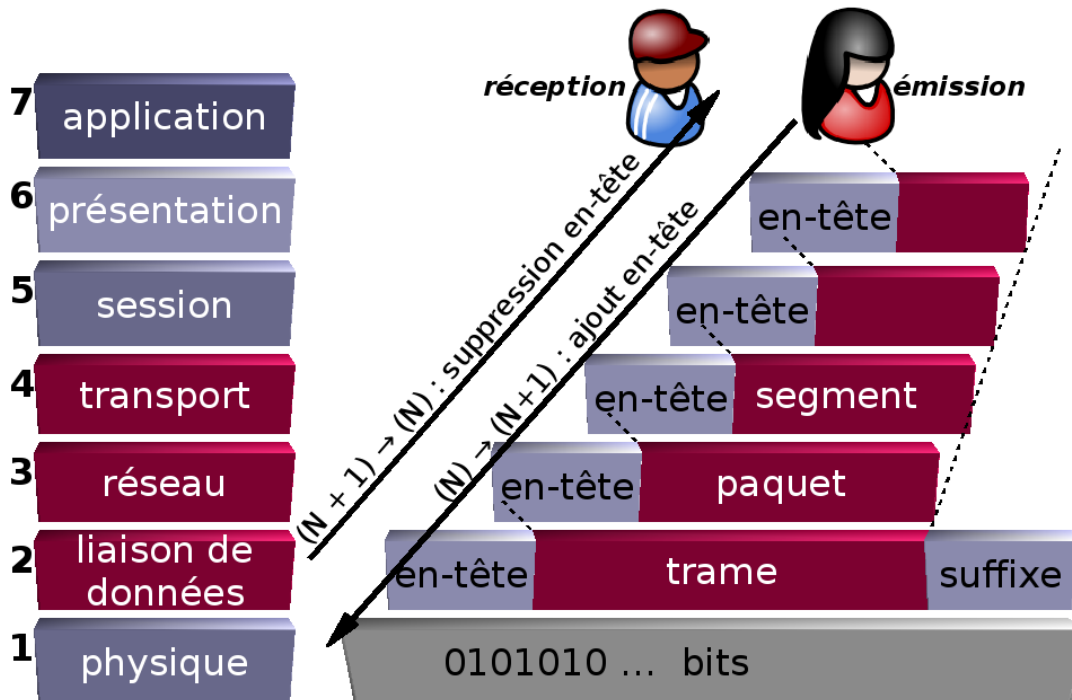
réception

émission

7 application

6 présentation

5 session

4 transport

3 réseau

2 liaison de données

1 physique

(N + 1) → (N) : suppression en-tête

(N) → (N+1) : ajout en-tête

en-tête

en-tête

en-tête segment

en-tête paquet

en-tête trame suffixe

0101010 … bits